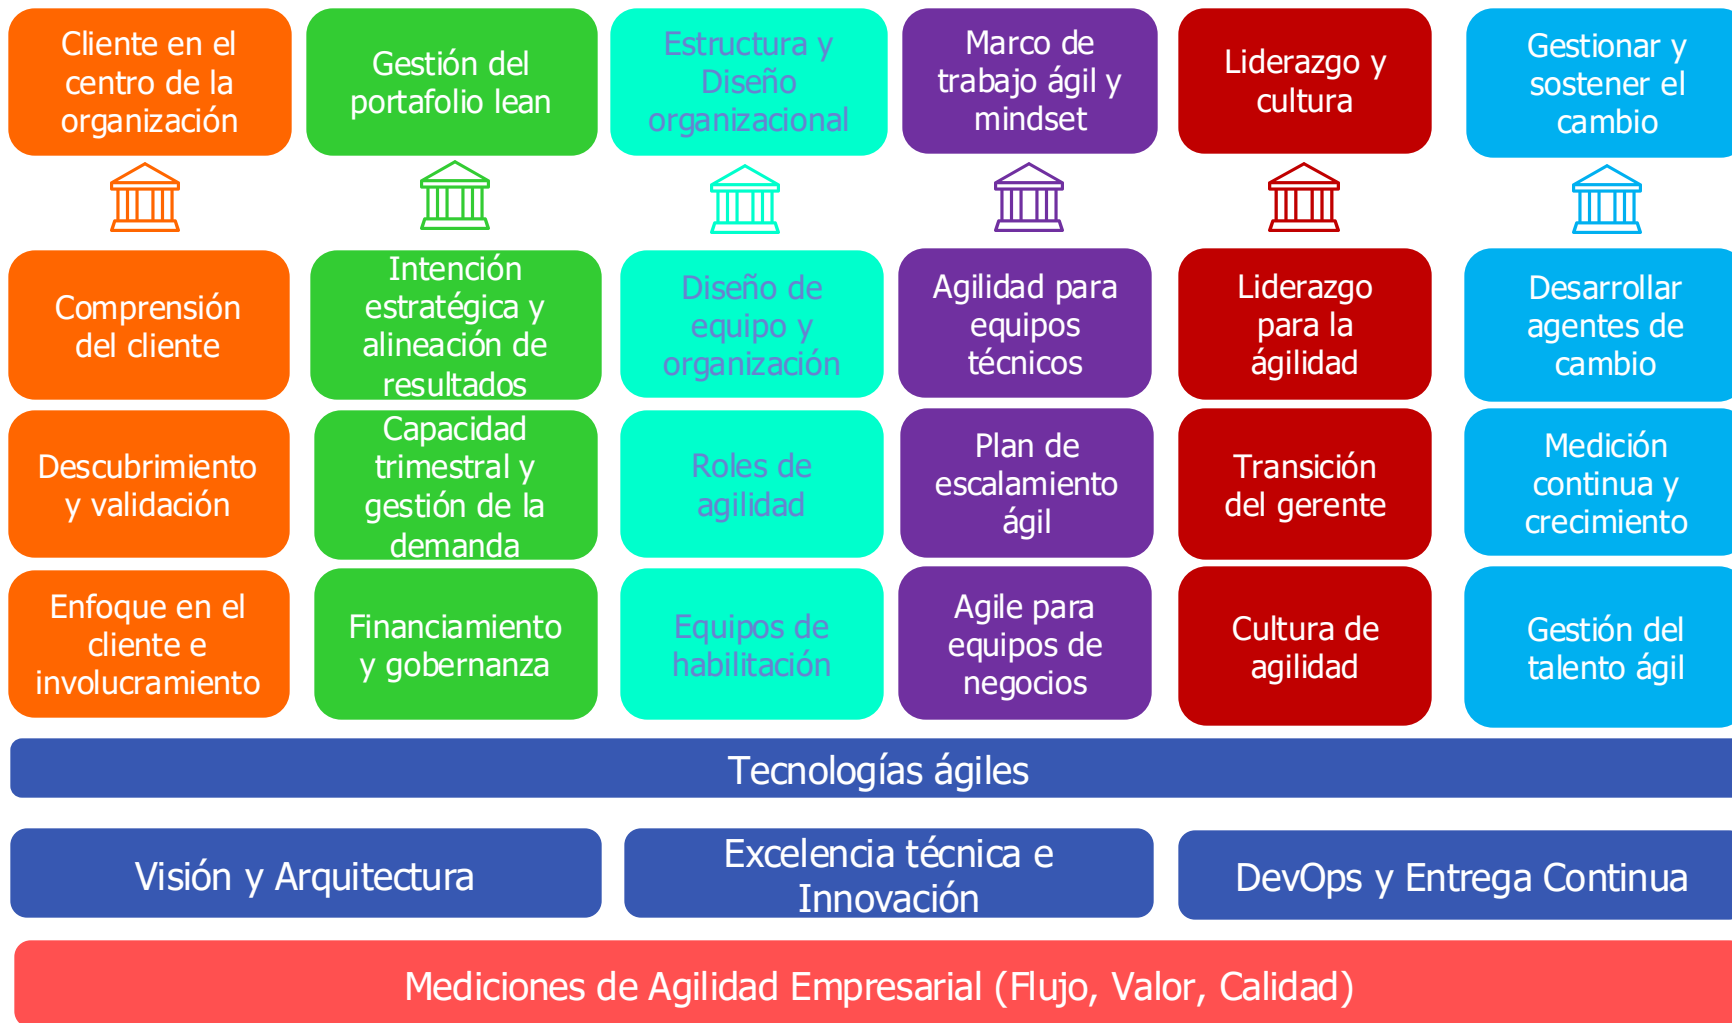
Cliente en el centro de la organización

Comprensión del cliente

Descubrimiento y validación

Enfoque en el cliente e involucramiento

Gestión del portafolio lean

Intención estratégica y alineación de resultados

Capacidad trimestral y gestión de la demanda

Financiamiento y gobernanza

Estructura y Diseño organizacional

Diseño de equipo y organización

Roles de agilidad

Equipos de habilitación

Marco de trabajo ágil y mindset

Agilidad para equipos técnicos

Plan de escalamiento ágil

Agile para equipos de negocios

Liderazgo y cultura

Liderazgo para la ágilidad

Transición del gerente

Cultura de agilidad

Gestionar y sostener el cambio

Desarrollar agentes de cambio

Medición continua y crecimiento

Gestión del talento ágil

Tecnologías ágiles

Visión y Arquitectura

Excelencia técnica e Innovación

DevOps y Entrega Continua

Mediciones de Agilidad Empresarial (Flujo, Valor, Calidad)